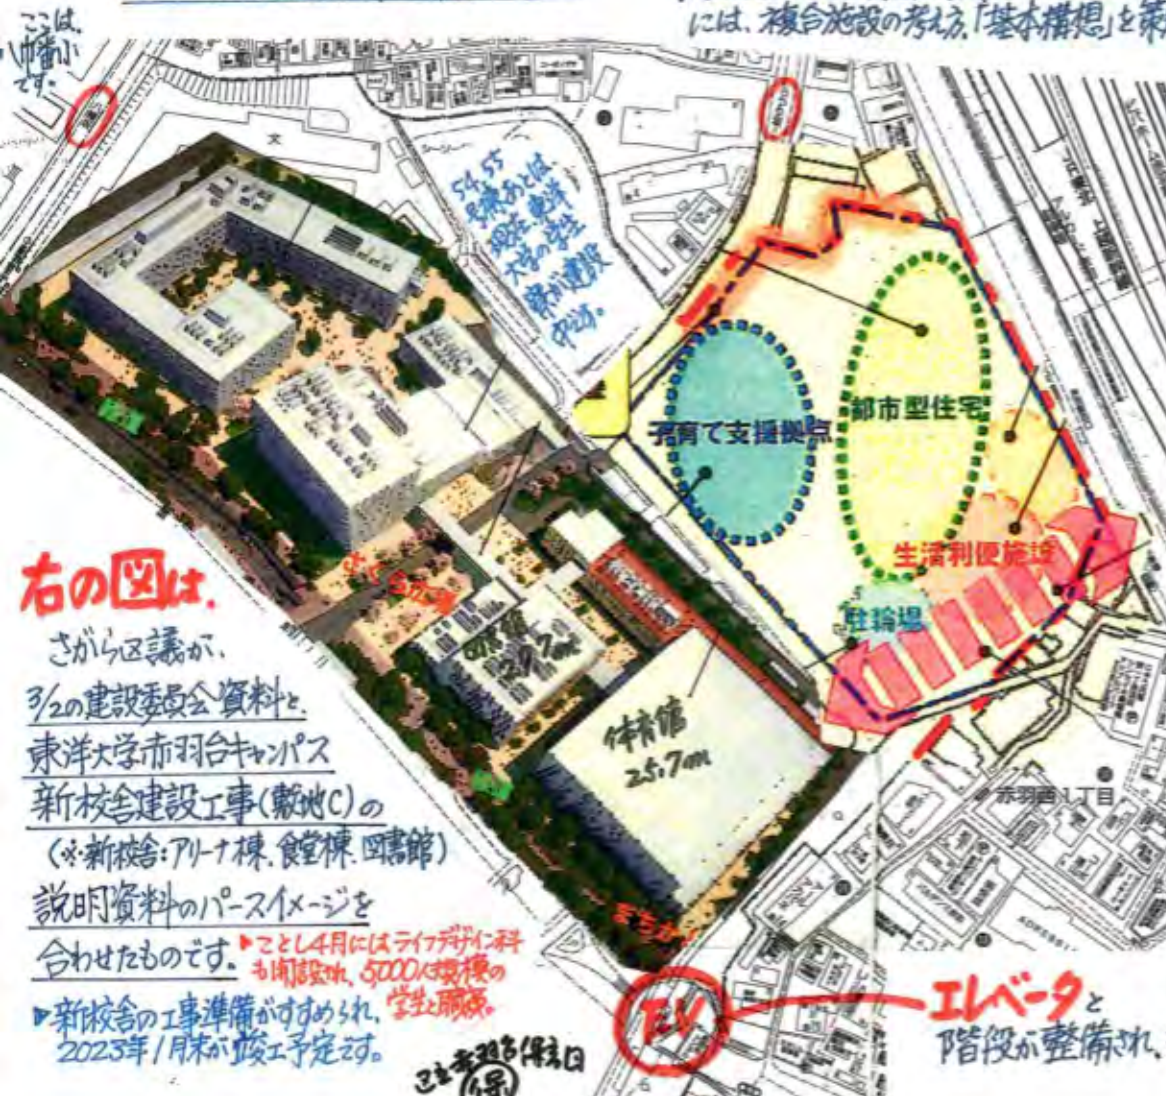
には、複合施設の考え方「基本構想」を策

ここは、八幡小です。

54,55号棟あとは現在、東洋大学の学生寮が建設中です。

子育て支援拠点

都市型住宅

生活利便施設

駐輪場

さくら広場

体育館 25.7m

赤羽西1丁目

まちかど

右の図は、

さがら区議が、3/2の建設委員会資料と、東洋大学赤羽台キャンパス新校舎建設工事（敷地C）の（※新校舎：アリーナ棟、食堂棟、図書館）説明資料のパースイメージを合わせたものです。

▶ことし4月にはライフデザイン学科も開設され、5000人規模の学生と職員。

▶新校舎の工事準備がすすめられ、2023年1月末が竣工予定です。

EV

エレベータと階段が整備され、

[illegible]